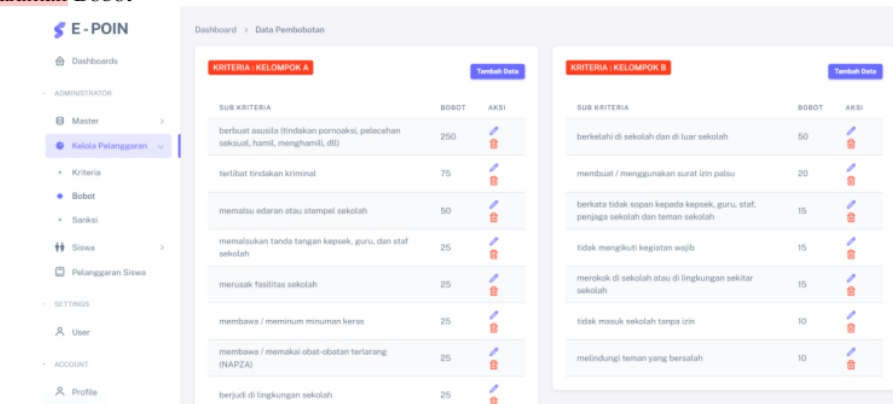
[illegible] Bobot

E - POIN

Dashboards

ADMINISTRATOR

Master

Kelola Pelanggaran

Kriteria

Bobot

Sanksi

Siswa

Pelanggaran Siswa

SETTINGS

User

ACCOUNT

Profile

Dashboard > Data Pembobotan

KRITERIA : KELOMPOK A

Tambah Data

| SUB KRITERIA | BOBOT | AKSI |
|---|---|---|
| berbuat asusila (tindakan pornoaksi, pelecehan seksual, hamil, menghamili, dll) | 250 | |
| terlibat tindakan kriminal | 75 | |
| memalsu edaran atau stempel sekolah | 50 | |
| memalsukan tanda tangan kepsek, guru, dan staf sekolah | 25 | |
| merusak fasilitas sekolah | 25 | |
| membawa / meminum minuman keras | 25 | |
| membawa / memakai obat-obatan terlarang (NAPZA) | 25 | |
| berjudi di lingkungan sekolah | 25 | |

KRITERIA : KELOMPOK B

Tambah Data

| SUB KRITERIA | BOBOT | AKSI |
|---|---|---|
| berkelahi di sekolah dan di luar sekolah | 50 | |
| membuat / menggunakan surat izin palsu | 20 | |
| berkata tidak sopan kepada kepsek, guru, staf, penjaga sekolah dan teman sekolah | 15 | |
| tidak mengikuti kegiatan wajib | 15 | |
| merokok di sekolah atau di lingkungan sekitar sekolah | 15 | |
| tidak masuk sekolah tanpa izin | 10 | |
| melindungi teman yang bersalah | 10 | |